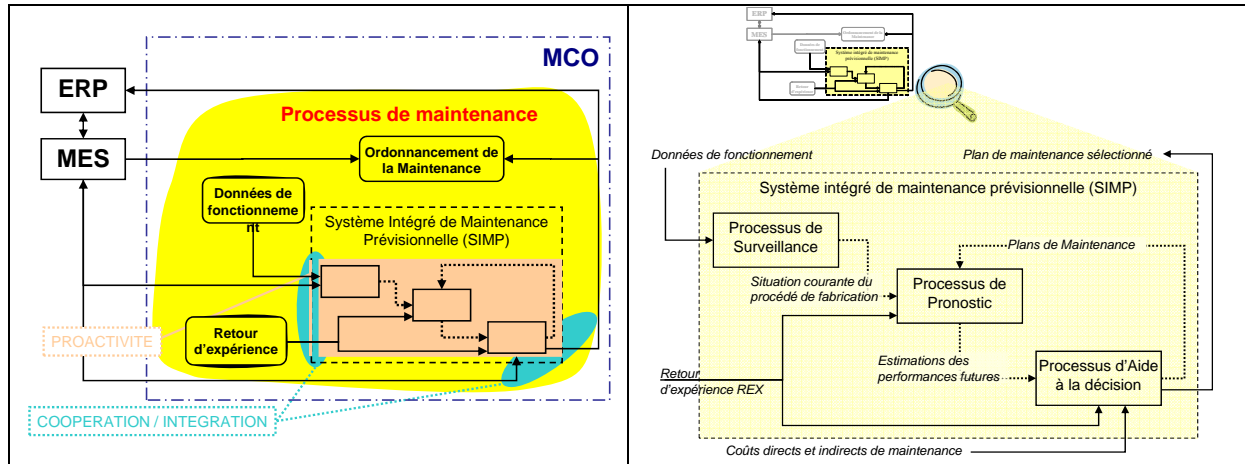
MCO

ERP

MES

Processus de maintenance

Ordonnancement de la Maintenance

Données de fonctionnement

Système Intégré de Maintenance Prévisionnelle (SIMP)

Retour d'expérience

PROACTIVITE

COOPERATION / INTEGRATION

ERP

MES

Ordonnancement de la Maintenance

Données de fonctionnement

Système intégré de maintenance prévisionnelle (SIMP)

Retour d'expérience

Données de fonctionnement

Plan de maintenance sélectionné

Système intégré de maintenance prévisionnelle (SIMP)

Processus de Surveillance

Plans de Maintenance

Situation courante du procédé de fabrication

Processus de Pronostic

Estimations des performances futures

Processus d'Aide à la décision

Retour d'expérience REX

Coûts directs et indirects de maintenance